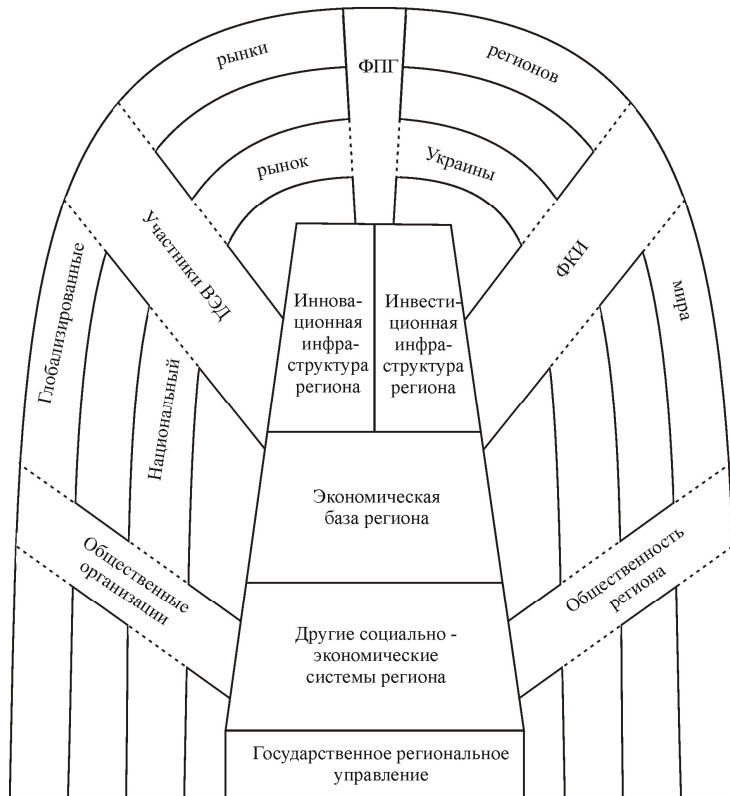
рынки

ФПГ

регионов

рынок

Украины

Участники ВЭД

ФКИ

Глобализированные

Национальный

мира

Инновационная инфраструктура региона

Инвестиционная инфраструктура региона

Экономическая база региона

Общественные организации

Общественность региона

Другие социально - экономические системы региона

Государственное региональное управление